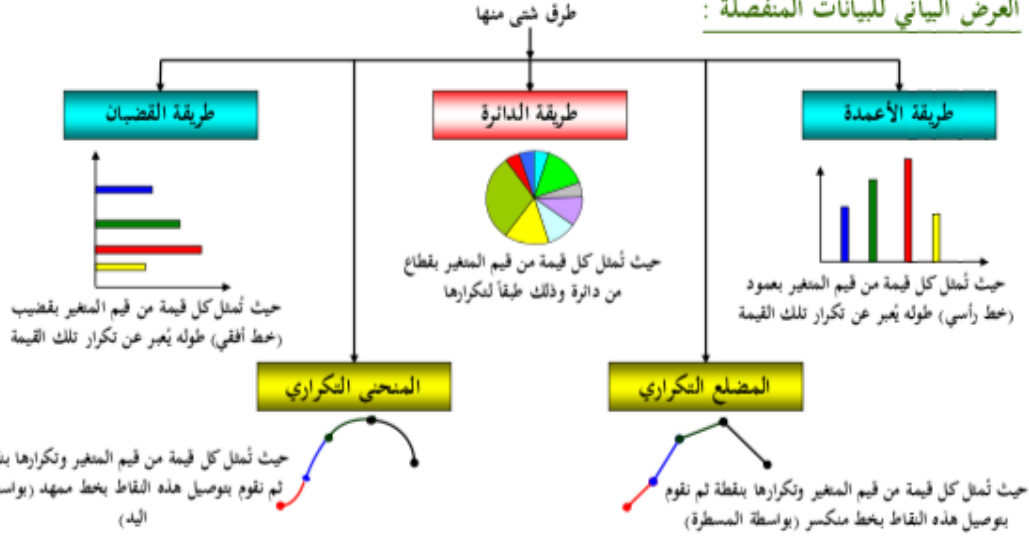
العرض البياني للبيانات المنفصلة :

طرق شتى منها

طريقة الأعمدة

طريقة الدائرة

طريقة القضبان

حيث تُمثل كل قيمة من قيم المتغير بعمود (خط رأسي) طوله يُعبر عن تكرار تلك القيمة

حيث تُمثل كل قيمة من قيم المتغير بقطاع من دائرة وذلك طبقاً لتكرارها

حيث تُمثل كل قيمة من قيم المتغير بقضيب (خط أفقي) طوله يُعبر عن تكرار تلك القيمة

المضلع التكراري

المنحنى التكراري

حيث تُمثل كل قيمة من قيم المتغير وتكرارها بنقطة ثم نقوم بتوصيل هذه النقاط بخط منكسر (بواسطة المسطرة)

حيث تُمثل كل قيمة من قيم المتغير وتكرارها بن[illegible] ثم نقوم بتوصيل هذه النقاط بخط ممهد (بواسـ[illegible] اليد)